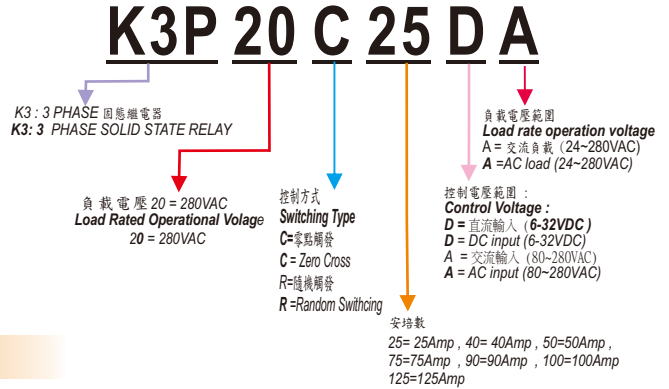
K3P 20 C 25 D A

K3 : 3 PHASE 固態繼電器
K3: 3 PHASE SOLID STATE RELAY

負載電壓 20 = 280VAC
Load Rated Operational Volage
20 = 280VAC

控制方式
Switching Type
C=零點觸發
C = Zero Cross
R=隨機觸發
R =Random Swithcing

安培數
25= 25Amp , 40= 40Amp , 50=50Amp , 75=75Amp , 90=90Amp , 100=100Amp
125=125Amp

負載電壓範圍
Load rate operation voltage
A = 交流負載（24~280VAC）
A =AC load (24~280VAC)

控制電壓範圍 :
Control Voltage :
D = 直流輸入（6-32VDC )
D = DC input (6-32VDC)
A = 交流輸入（80~280VAC)
A = AC input (80~280VAC)